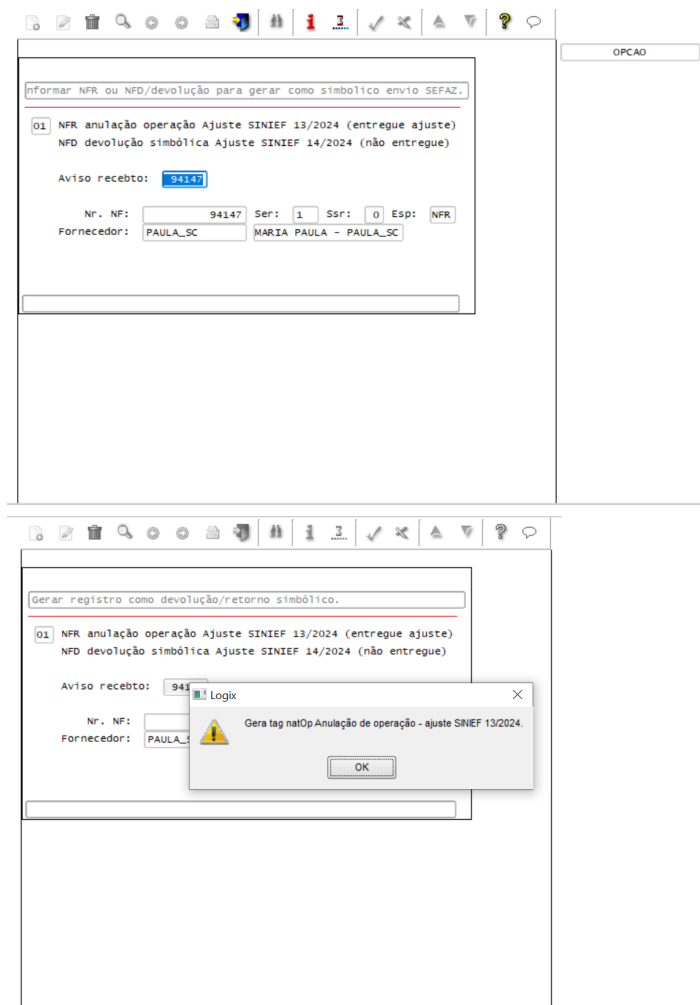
OPCAO

nformar NFR ou NFD/devolução para gerar como simbolico envio SEFAZ.

01 NFR anulação operação Ajuste SINIEF 13/2024 (entregue ajuste)
NFD devolução simbólica Ajuste SINIEF 14/2024 (não entregue)

Aviso recebto: 94147

Nr. NF: 94147 Ser: 1 Ssr: 0 Esp: NFR
Fornecedor: PAULA_SC MARIA PAULA - PAULA_SC

Gerar registro como devolução/retorno simbólico.

01 NFR anulação operação Ajuste SINIEF 13/2024 (entregue ajuste)
NFD devolução simbólica Ajuste SINIEF 14/2024 (não entregue)

Aviso recebto: 941

Nr. NF:
Fornecedor: PAULA_S

Logix

Gera tag natOp Anulação de operação - ajuste SINIEF 13/2024.

OK